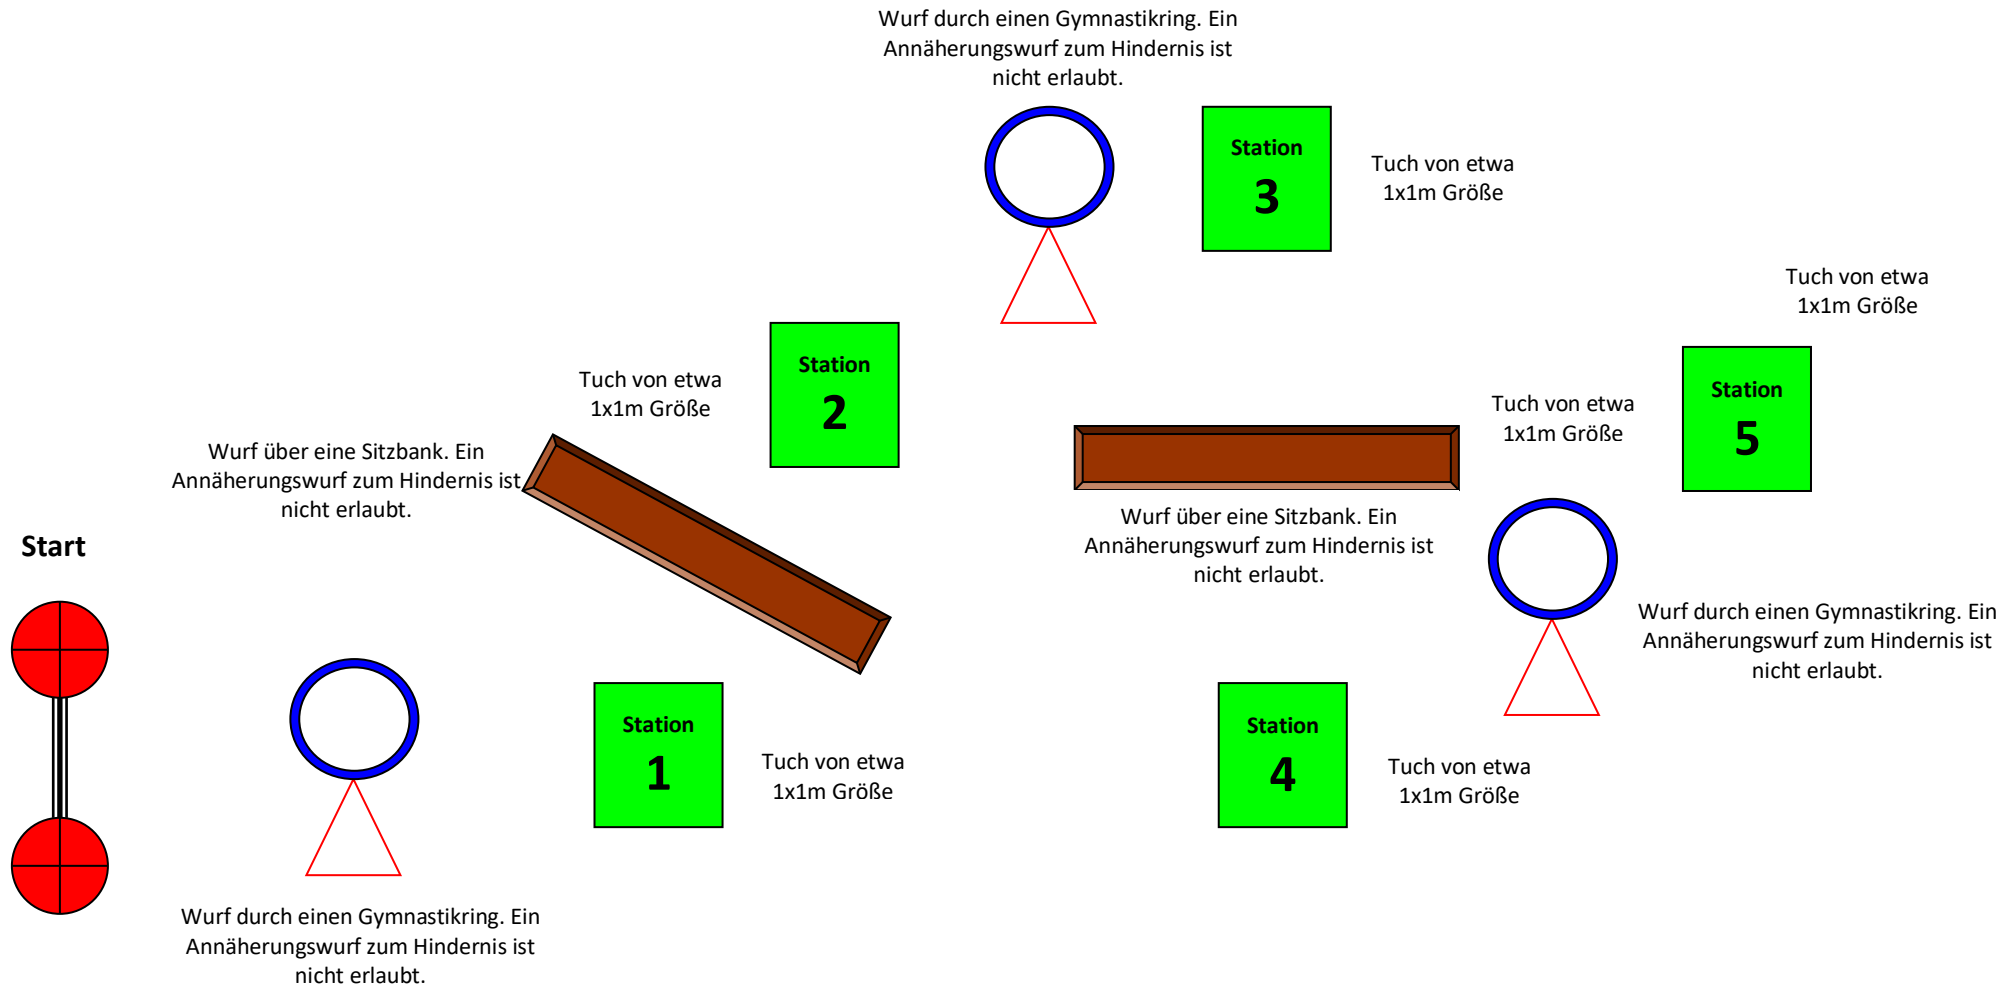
Wurf durch einen Gymnastikring. Ein Annäherungswurf zum Hindernis ist nicht erlaubt.

Station 3

Tuch von etwa 1x1m Größe

Tuch von etwa 1x1m Größe

Station 2

Tuch von etwa 1x1m Größe

Station 5

Tuch von etwa 1x1m Größe

Wurf über eine Sitzbank. Ein Annäherungswurf zum Hindernis ist nicht erlaubt.

Wurf über eine Sitzbank. Ein Annäherungswurf zum Hindernis ist nicht erlaubt.

Start

Wurf durch einen Gymnastikring. Ein Annäherungswurf zum Hindernis ist nicht erlaubt.

Station 1

Tuch von etwa 1x1m Größe

Station 4

Tuch von etwa 1x1m Größe

Wurf durch einen Gymnastikring. Ein Annäherungswurf zum Hindernis ist nicht erlaubt.